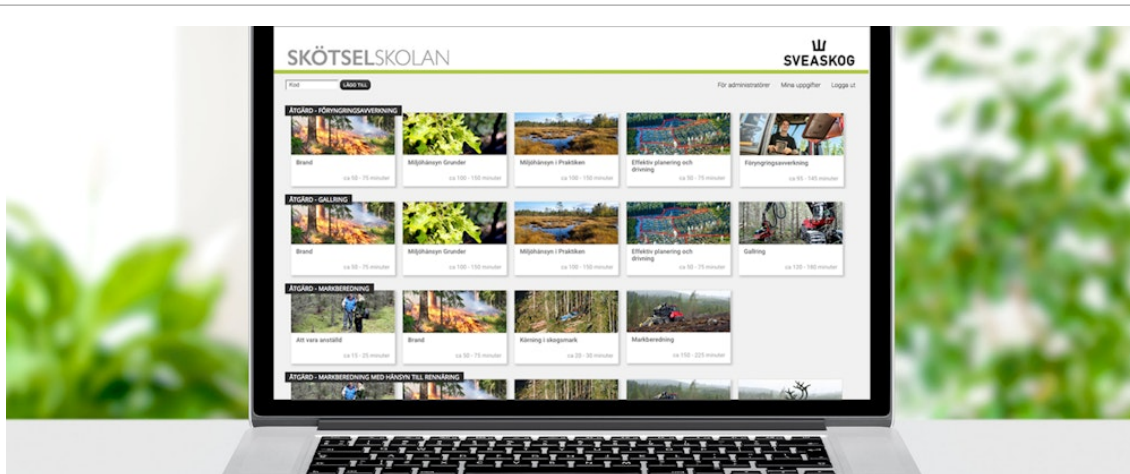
SKÖTSELSKOLAN

SVEASKOG

Kod LÄGG TILL

För administratörer Mina uppgifter Logga ut

ÅTGÄRD - FÖRYNGRINGSAVVERKNING

Brand ca 50 - 75 minuter

Miljöhänsyn Grunder ca 100 - 150 minuter

Miljöhänsyn i Praktiken ca 100 - 150 minuter

Effektiv planering och drivning ca 50 - 75 minuter

Föryngringsavverkning ca 95 - 145 minuter

ÅTGÄRD - GALLRING

Brand ca 50 - 75 minuter

Miljöhänsyn Grunder ca 100 - 150 minuter

Miljöhänsyn i Praktiken ca 100 - 150 minuter

Effektiv planering och drivning ca 50 - 75 minuter

Gallring ca 120 - 180 minuter

ÅTGÄRD - MARKBEREDNING

Att vara anställd ca 15 - 25 minuter

Brand ca 50 - 75 minuter

Körning i skogsmark ca 20 - 30 minuter

Markberedning ca 150 - 225 minuter

ÅTGÄRD - MARKBEREDNING MED HÄNSYN TILL RENNÄRING